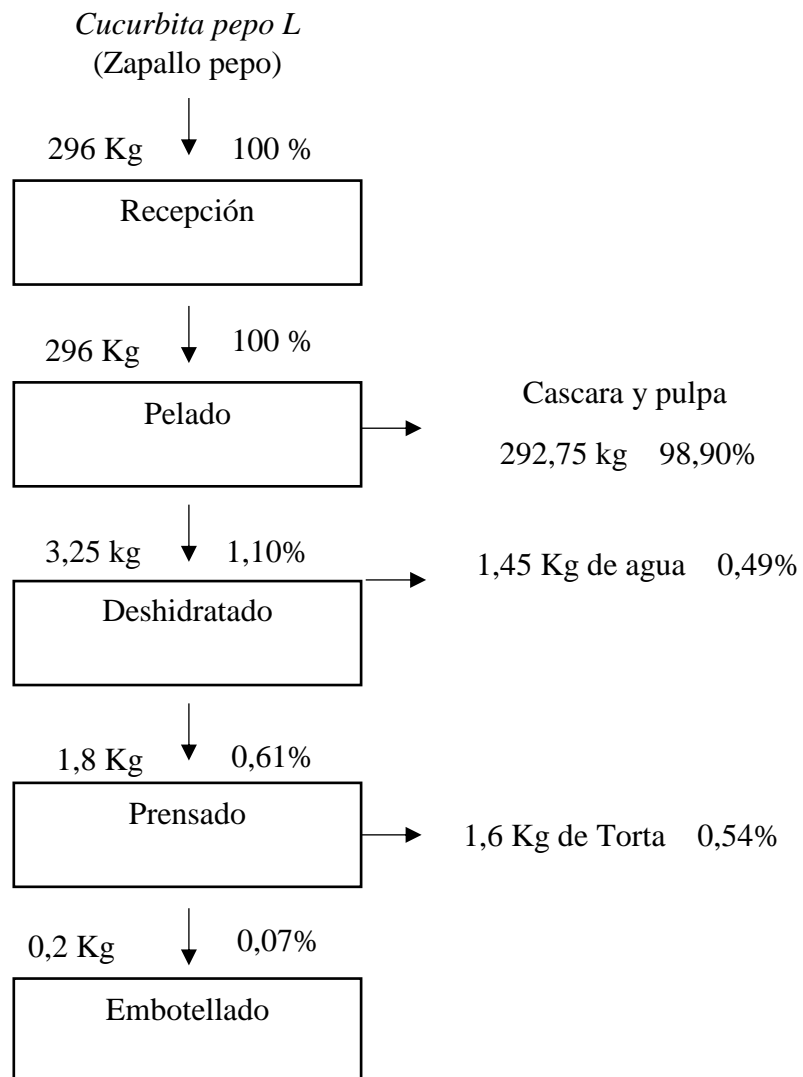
Cucurbita pepo L
(Zapallo pepo)

296 Kg 100 %

Recepción

296 Kg 100 %

Pelado

Cascara y pulpa
292,75 kg 98,90%

3,25 kg 1,10%

Deshidratado

1,45 Kg de agua 0,49%

1,8 Kg 0,61%

Prensado

1,6 Kg de Torta 0,54%

0,2 Kg 0,07%

Embotellado